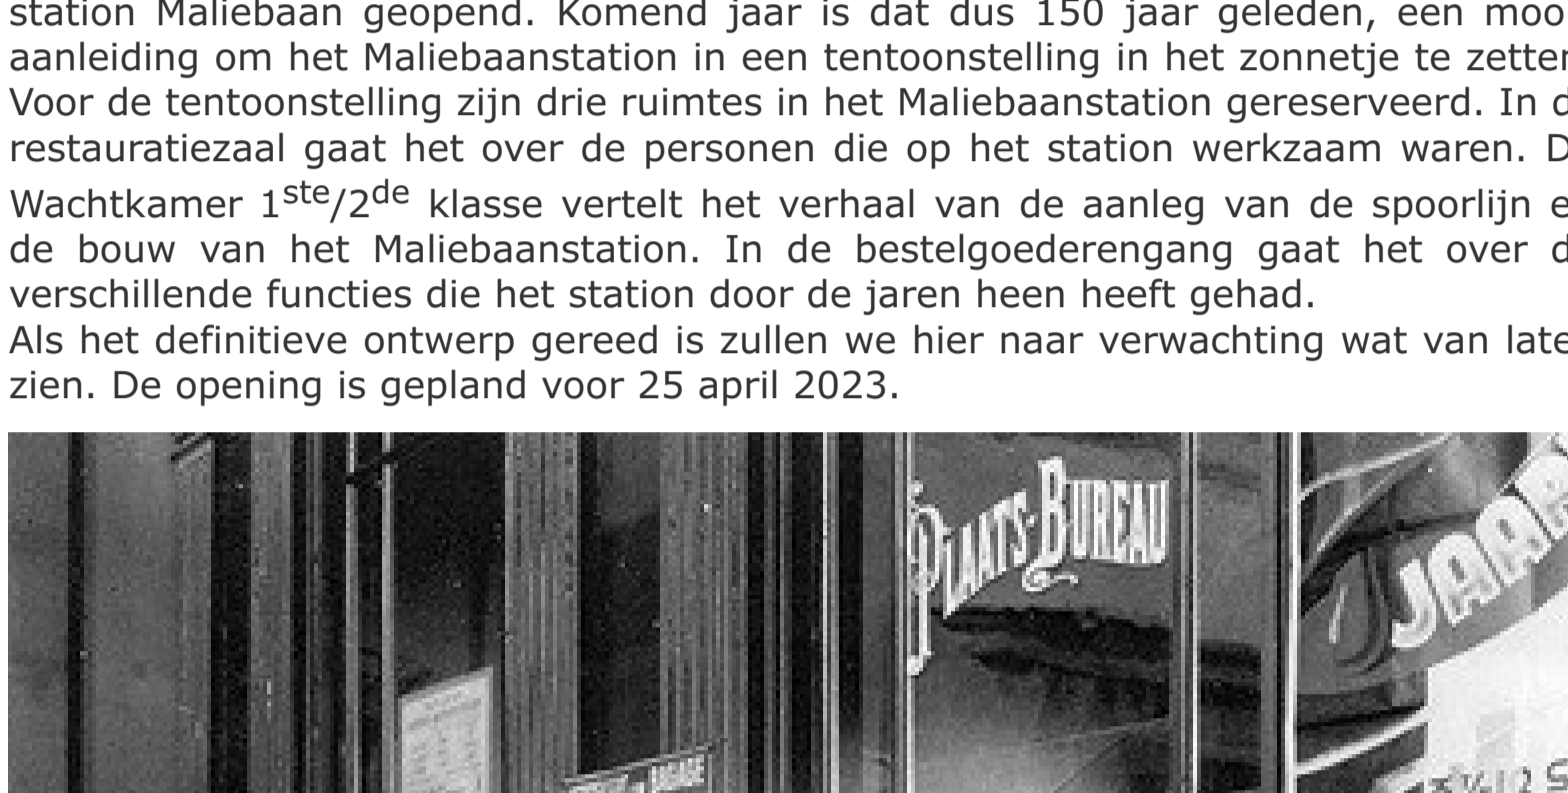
station Maliebaan geopend. Komend jaar is dat dus 150 jaar geleden, een moo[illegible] aanleiding om het Maliebaanstation in een tentoonstelling in het zonnetje te zetten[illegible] Voor de tentoonstelling zijn drie ruimtes in het Maliebaanstation gereserveerd. In d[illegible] restauratiezaal gaat het over de personen die op het station werkzaam waren. D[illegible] Wachtkamer 1$^{ste}$/2$^{de}$ klasse vertelt het verhaal van de aanleg van de spoorlijn e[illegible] de bouw van het Maliebaanstation. In de bestelgoederengang gaat het over d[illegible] verschillende functies die het station door de jaren heen heeft gehad.
Als het definitieve ontwerp gereed is zullen we hier naar verwachting wat van late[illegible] zien. De opening is gepland voor 25 april 2023.

PLAATS-BUREAU

JAAR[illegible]

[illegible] BAGAGE